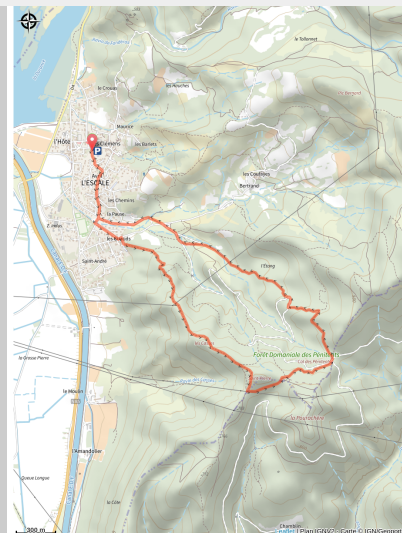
le Tollamet
le Creuse
les Pesantes
Mauvice
l'Hôte
les Clamens
les Bonets
Ravin
L'ESCALE
les Cavillons
Bertrand
les Chemins
la Pause
les Bouvets
Saint-André
l'Étang
Col des Pendants
Forêt Domaniale des Pendants
le Grand Pierre
le Moulin
l'Amandolier
Queue Longue
la Côte
Chambon
300 m
| Plan IGN V2 - Carte © IGN/Geoportail